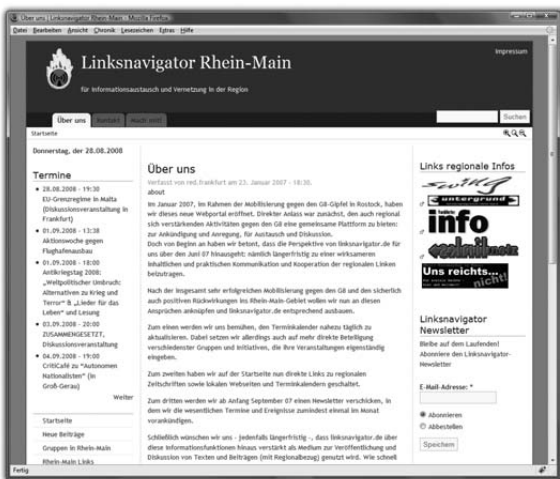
Über uns | Linksnavigator Rhein-Main - Mozilla Firefox
Datei Bearbeiten Ansicht Chronik Lesezeichen Extras Hilfe

Impressum

Linksnavigator Rhein-Main
für Informationsaustausch und Vernetzung in der Region

Über uns Kontakt Mach mit!
Suchen
Startseite

Donnerstag, der 28.08.2008

Termine
• 28.08.2008 - 19:30 EU-Grenzregime in Malta (Diskussionsveranstaltung in Frankfurt)
• 01.09.2008 - 13:38 Aktionswoche gegen Flughafenausbau
• 01.09.2008 - 18:00 Antikriegstag 2008: „Weltpolitischer Umbruch: Alternativen zu Krieg und Terror" & „Lieder für das Leben" und Lesung
• 03.09.2008 - 20:00 ZUSAMMENGESETZT, Diskussionsveranstaltung
• 04.09.2008 - 19:00 CritiCafé zu "Autonomen Nationalisten" (in Groß-Gerau)
Weiter

Startseite
Neue Beiträge
Gruppen in Rhein-Main
Rhein-Main Links

Über uns
Verfasst von red.frankfurt am 23. Januar 2007 - 18:30.
about
Im Januar 2007, im Rahmen der Mobilisierung gegen den G8-Gipfel in Rostock, haben wir dieses neue Webportal eröffnet. Direkter Anlass war zunächst, den auch regional sich verstärkenden Aktivitäten gegen den G8 eine gemeinsame Plattform zu bieten: zur Ankündigung und Anregung, für Austausch und Diskussion.
Doch von Beginn an haben wir betont, dass die Perspektive von linksnavigator.de für uns über den Juni 07 hinausgeht: nämlich längerfristig zu einer wirksameren inhaltlichen und praktischen Kommunikation und Kooperation der regionalen Linken beizutragen.

Nach der insgesamt sehr erfolgreichen Mobilisierung gegen den G8 und den sicherlich auch positiven Rückwirkungen ins Rhein-Main-Gebiet wollen wir nun an diesen Ansprüchen anknüpfen und linksnavigator.de entsprechend ausbauen.

Zum einen werden wir uns bemühen, den Terminkalender nahezu täglich zu aktualisieren. Dabei setzen wir allerdings auch auf mehr direkte Beteiligung verschiedenster Gruppen und Initiativen, die ihre Veranstaltungen eigenständig eingeben.

Zum zweiten haben wir auf der Startseite nun direkte Links zu regionalen Zeitschriften sowie lokalen Webseiten und Terminkalendern geschaltet.

Zum dritten werden wir ab Anfang September 07 einen Newsletter verschicken, in dem wir die wesentlichen Termine und Ereignisse zumindest einmal im Monat vorankündigen.

Schließlich wünschen wir uns - jedenfalls längerfristig -, dass linksnavigator.de über diese Informationsfunktionen hinaus verstärkt als Medium zur Veröffentlichung und Diskussion von Texten und Beiträgen (mit Regionalbezug) genutzt wird. Wie schnell

Links regionale Infos
swing
untergrund
info
Uns reichts... nicht!

Linksnavigator Newsletter
Bleibe auf dem Laufenden! Abonniere den Linksnavigator-Newsletter

E-Mail-Adresse: *
Abonnieren
Abbestellen
Speichern

Fertig